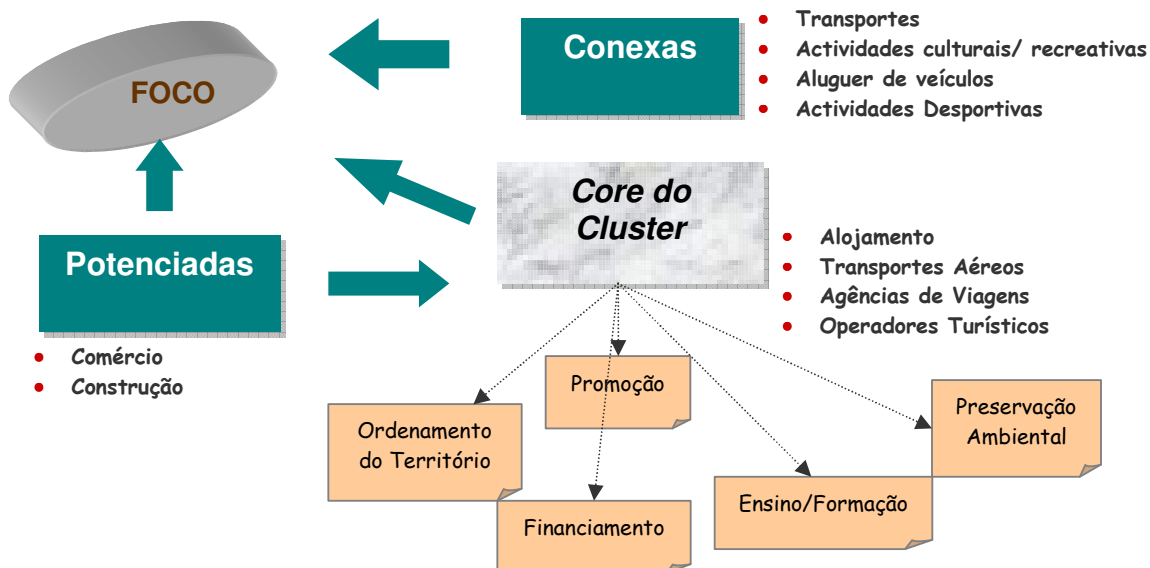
FOCO

Conexas

- Transportes
- Actividades culturais/ recreativas
- Aluguer de veículos
- Actividades Desportivas

Core do Cluster

- Alojamento
- Transportes Aéreos
- Agências de Viagens
- Operadores Turísticos

Potenciadas

- Comércio
- Construção

Promoção

Ordenamento do Território

Financiamento

Ensino/Formação

Preservação Ambiental